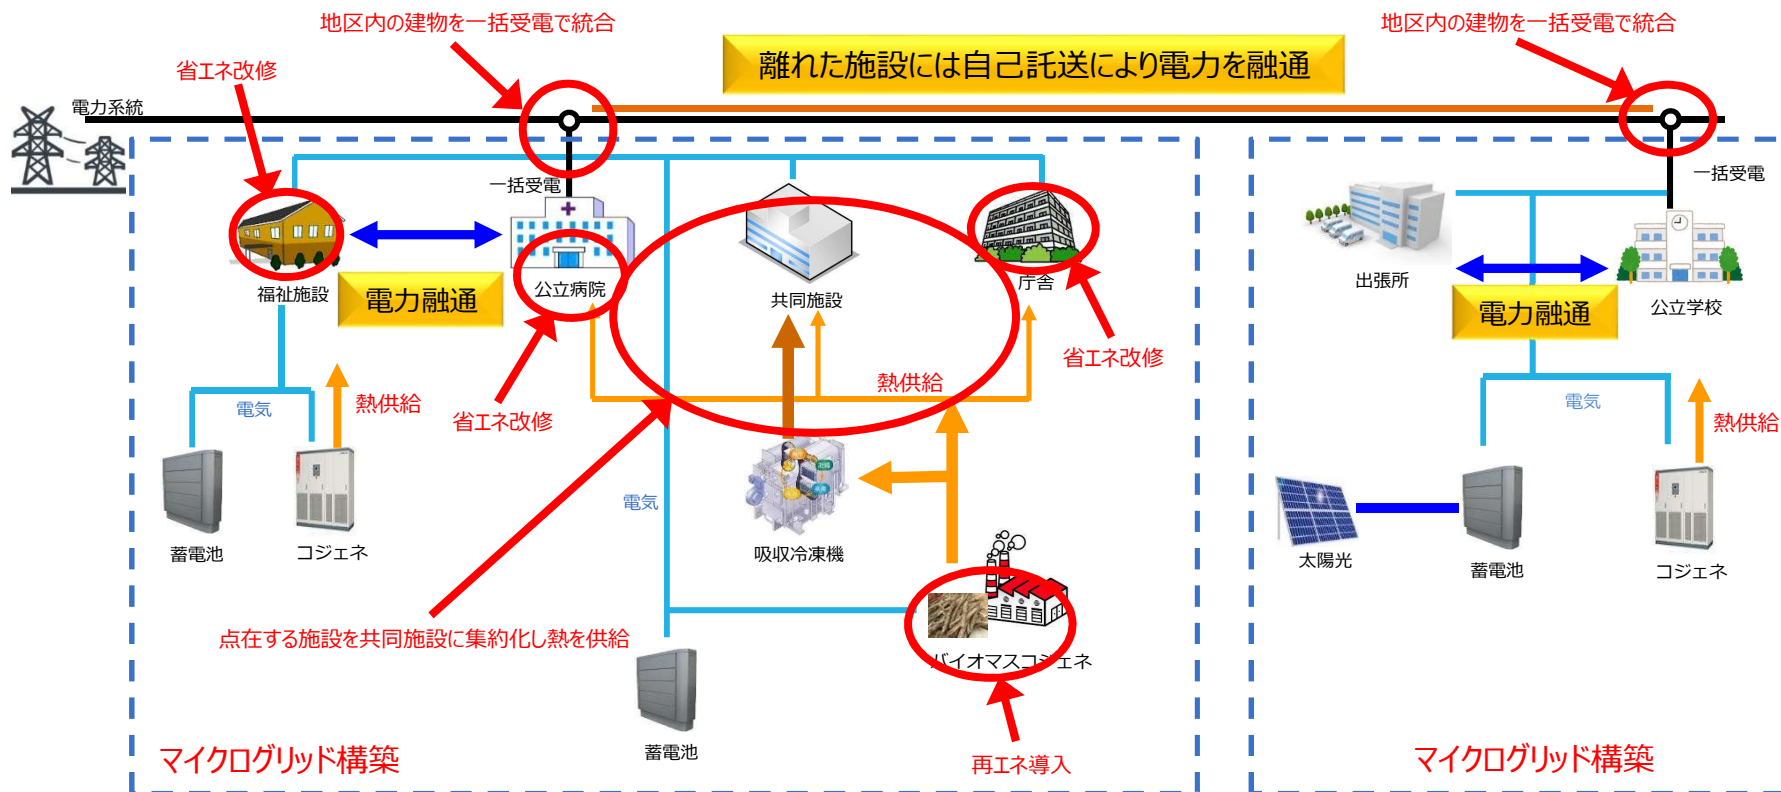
地区内の建物を一括受電で統合

離れた施設には自己託送により電力を融通

地区内の建物を一括受電で統合

省エネ改修

電力系統

一括受電

一括受電

福祉施設

電力融通

公立病院

共同施設

庁舎

出張所

電力融通

公立学校

省エネ改修

熱供給

電気

熱供給

省エネ改修

電気

熱供給

蓄電池

コジェネ

電気

吸収冷凍機

太陽光

蓄電池

コジェネ

点在する施設を共同施設に集約化し熱を供給

バイオマスコジェネ

蓄電池

マイクログリッド構築

再エネ導入

マイクログリッド構築